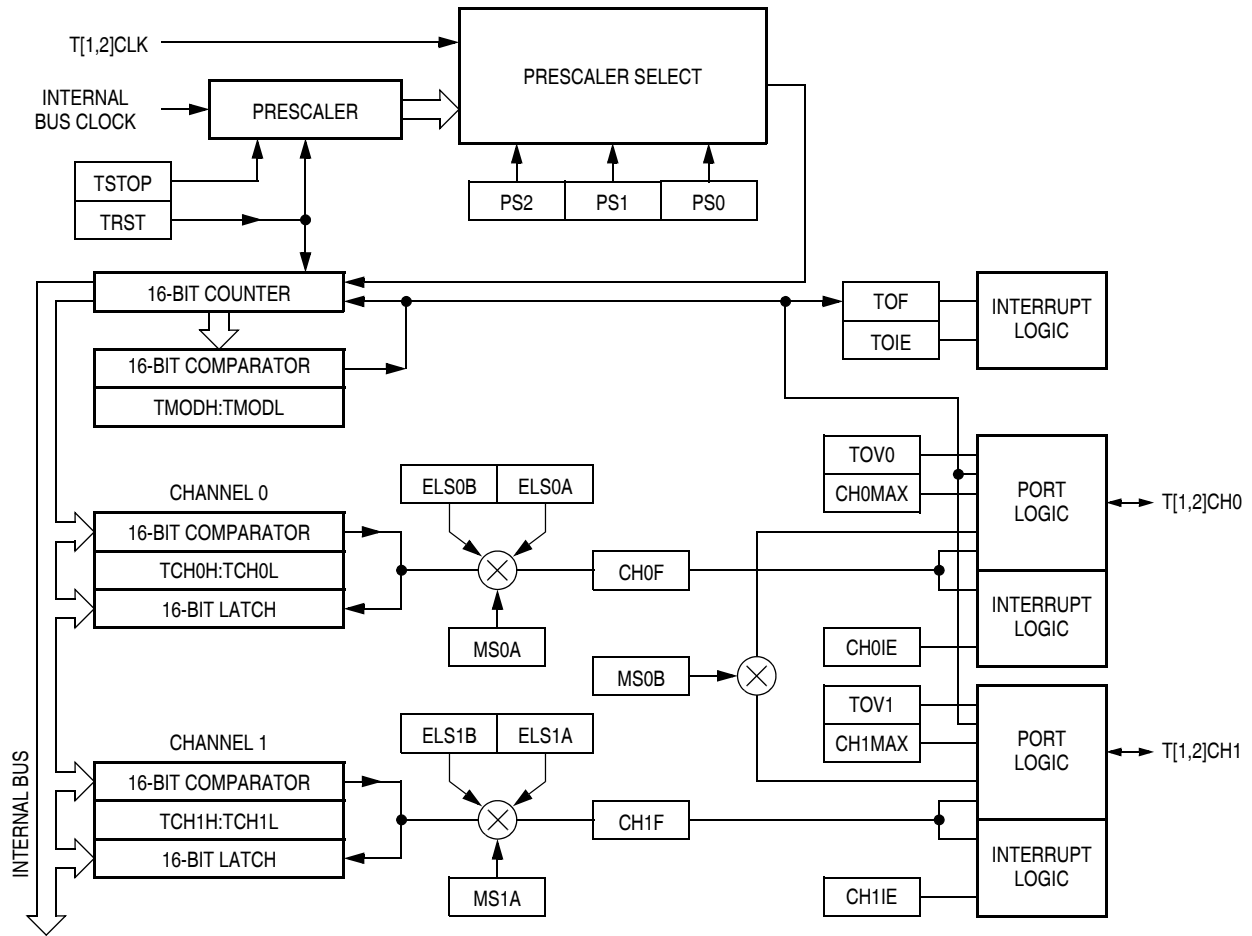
T[1,2]CLK

PRESCALER SELECT

INTERNAL BUS CLOCK

PRESCALER

TSTOP

TRST

PS2

PS1

PS0

16-BIT COUNTER

TOF

TOIE

INTERRUPT LOGIC

16-BIT COMPARATOR

TMODH:TMODL

TOV0

CH0MAX

CHANNEL 0

ELS0B

ELS0A

PORT LOGIC

T[1,2]CH0

16-BIT COMPARATOR

TCH0H:TCH0L

CH0F

16-BIT LATCH

INTERRUPT LOGIC

MS0A

CH0IE

MS0B

TOV1

CHANNEL 1

ELS1B

ELS1A

CH1MAX

PORT LOGIC

T[1,2]CH1

16-BIT COMPARATOR

TCH1H:TCH1L

CH1F

16-BIT LATCH

INTERRUPT LOGIC

INTERNAL BUS

MS1A

CH1IE